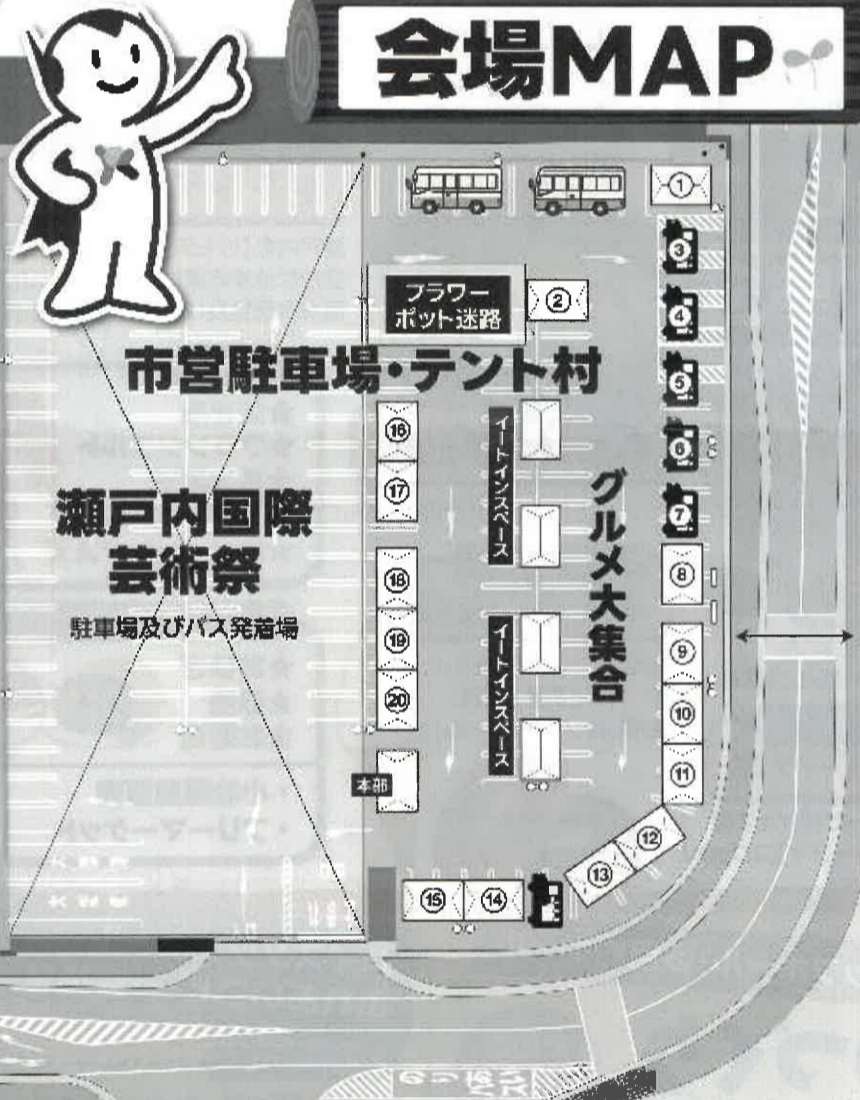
会場MAP

①

フラワーポット迷路

②

③

④

⑤

⑥

⑦

市営駐車場・テント村

⑯

⑰

イートインスペース

グルメ大集合

瀬戸内国際芸術祭

駐車場及びバス発着場

⑱

⑲

⑳

イートインスペース

⑧

⑨

⑩

⑪

本部

⑫

⑬

⑮

⑭